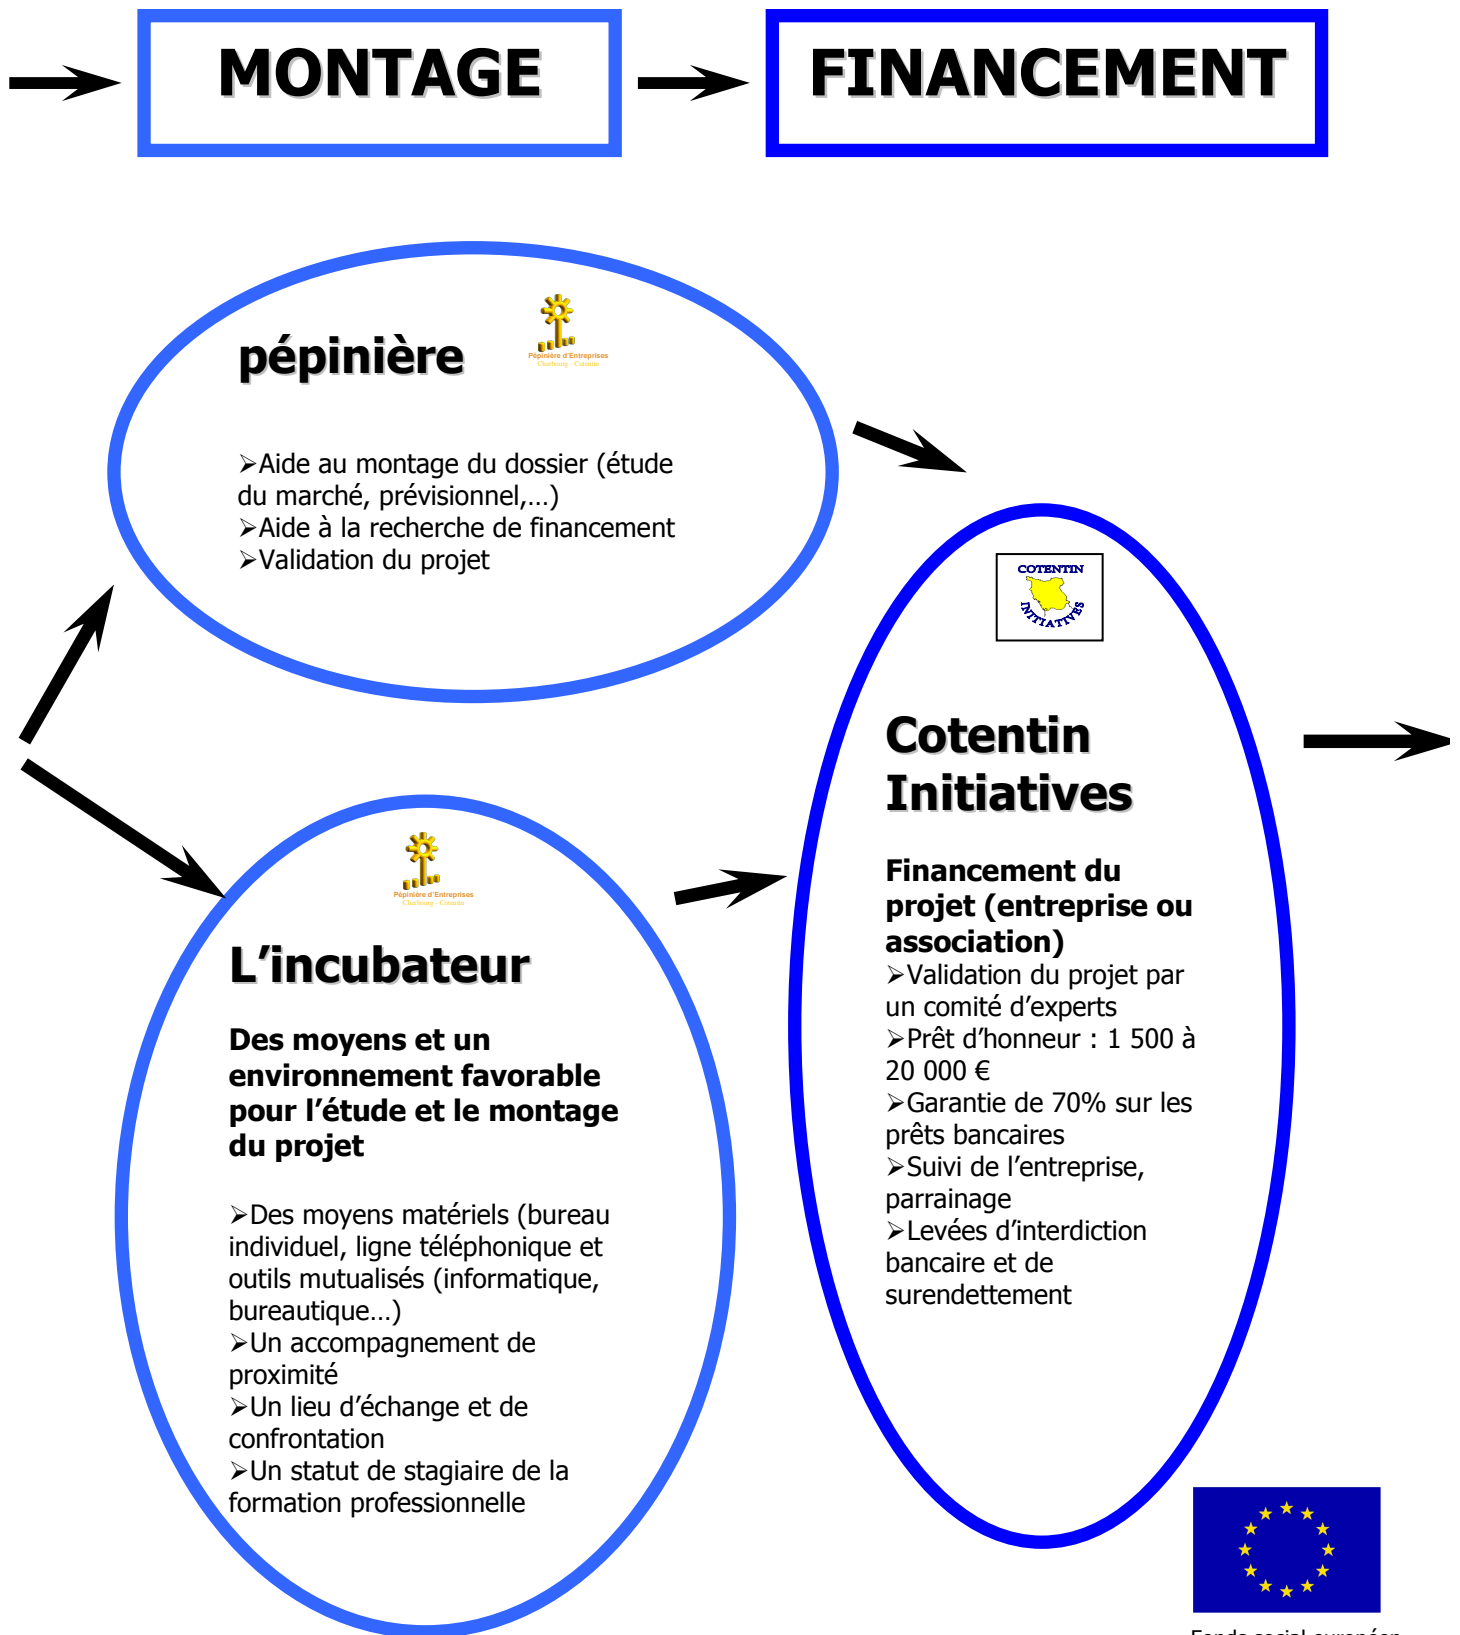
MONTAGE

FINANCEMENT

pépinière

Pépinière d'Entreprises
Cherbourg - Cotentin

➢Aide au montage du dossier (étude du marché, prévisionnel,…)
➢Aide à la recherche de financement
➢Validation du projet

COTENTIN INITIATIVES

Cotentin Initiatives

Financement du projet (entreprise ou association)
➢Validation du projet par un comité d'experts
➢Prêt d'honneur : 1 500 à 20 000 €
➢Garantie de 70% sur les prêts bancaires
➢Suivi de l'entreprise, parrainage
➢Levées d'interdiction bancaire et de surendettement

Pépinière d'Entreprises
Cherbourg - Cotentin

L'incubateur

Des moyens et un environnement favorable pour l'étude et le montage du projet

➢Des moyens matériels (bureau individuel, ligne téléphonique et outils mutualisés (informatique, bureautique…)
➢Un accompagnement de proximité
➢Un lieu d'échange et de confrontation
➢Un statut de stagiaire de la formation professionnelle

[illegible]